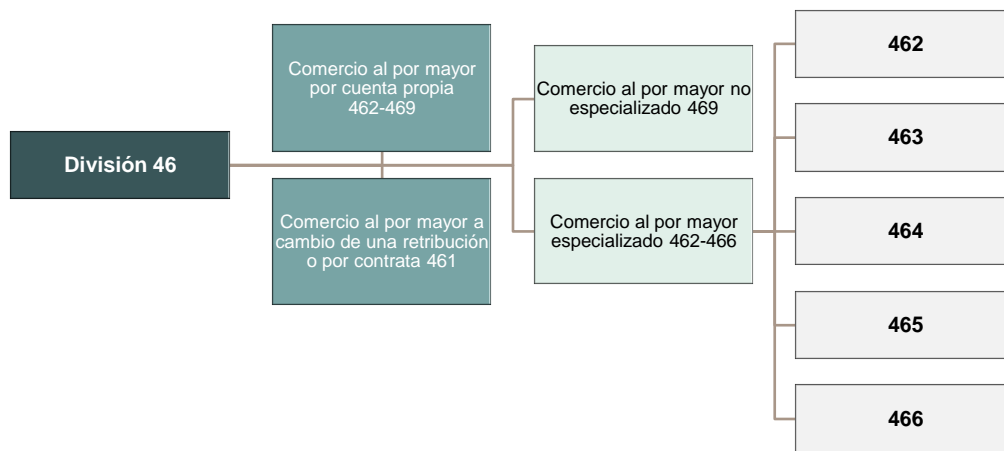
División 46

Comercio al por mayor por cuenta propia 462-469

Comercio al por mayor a cambio de una retribución o por contrata 461

Comercio al por mayor no especializado 469

Comercio al por mayor especializado 462-466

462

463

464

465

466